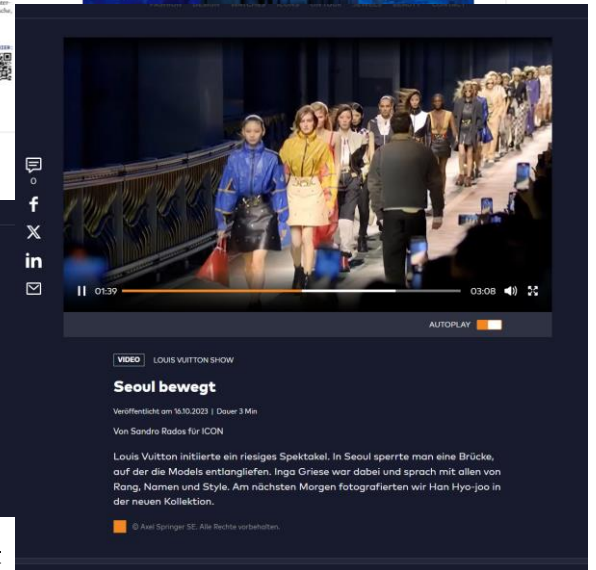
0

01:39

03:08

AUTOPLAY

VIDEO LOUIS VUITTON SHOW

Seoul bewegt

Veröffentlicht am 16.10.2023 | Dauer 3 Min

Von Sandro Rados für ICON

Louis Vuitton initiierte ein riesiges Spektakel. In Seoul sperrte man eine Brücke, auf der die Models entlangliefen. Inga Griese war dabei und sprach mit allen von Rang, Namen und Style. Am nächsten Morgen fotografierten wir Han Hyo-joo in der neuen Kollektion.

© Axel Springer SE. Alle Rechte vorbehalten.